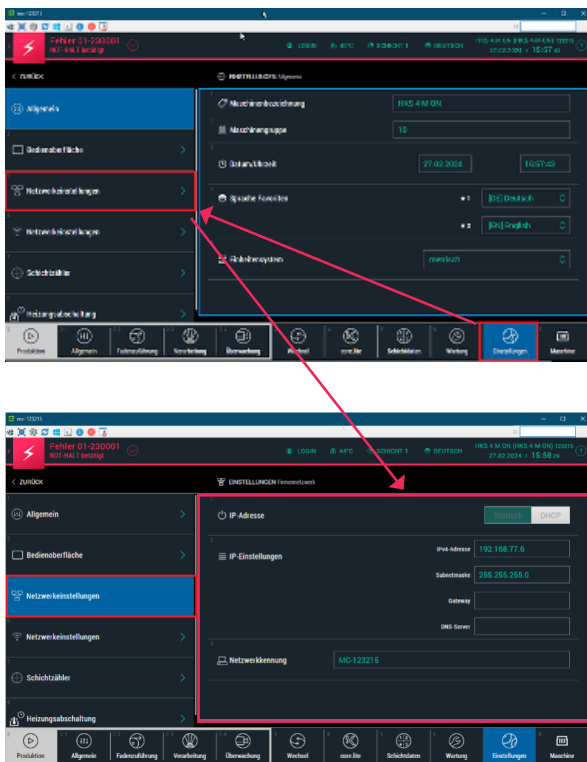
mc-123215

Fehler 01-230001
NOT-HALT betätigt

LOGIN 44°C SCHICHT 1 DEUTSCH HKS 4 M ON
27.02.2024 | 15:57:43

< ZURÜCK

EINSTELLUNGEN Allgemein

Allgemein

Bedienoberfläche

Netzwerkeinstellungen

Netzwerkeinstellungen

Schichtzähler

Heizungsabschaltung

Maschinenbezeichnung HKS 4 M ON

Maschinengruppe 10

Datum/Uhrzeit 27.02.2024 15:57:43

Sprache Favoriten
#1 [DE] Deutsch
#2 [EN] English

Einheitensystem metrisch

Produktion | Allgemein | Fadenzuführung | Vorarbeitung | Überwachung | Wechsel | core.lite | Schichtdaten | Wartung | Einstellungen | Maschine

mc-123215

Fehler 01-230001
NOT-HALT betätigt

LOGIN 44°C SCHICHT 1 DEUTSCH HKS 4 M ON (HKS 4 M ON) 123215
27.02.2024 | 15:58:26

< ZURÜCK

EINSTELLUNGEN Firmennetzwerk

Allgemein

Bedienoberfläche

Netzwerkeinstellungen

Netzwerkeinstellungen

Schichtzähler

Heizungsabschaltung

IP-Adresse
Statisch DHCP

IP-Einstellungen
IPv4-Adresse 192.168.77.6
Subnetmaske 255.255.255.0
Gateway
DNS-Server

Netzwerkkennung MC-123215

Produktion | Allgemein | Fadenzuführung | Vorarbeitung | Überwachung | Wechsel | core.lite | Schichtdaten | Wartung | Einstellungen | Maschine